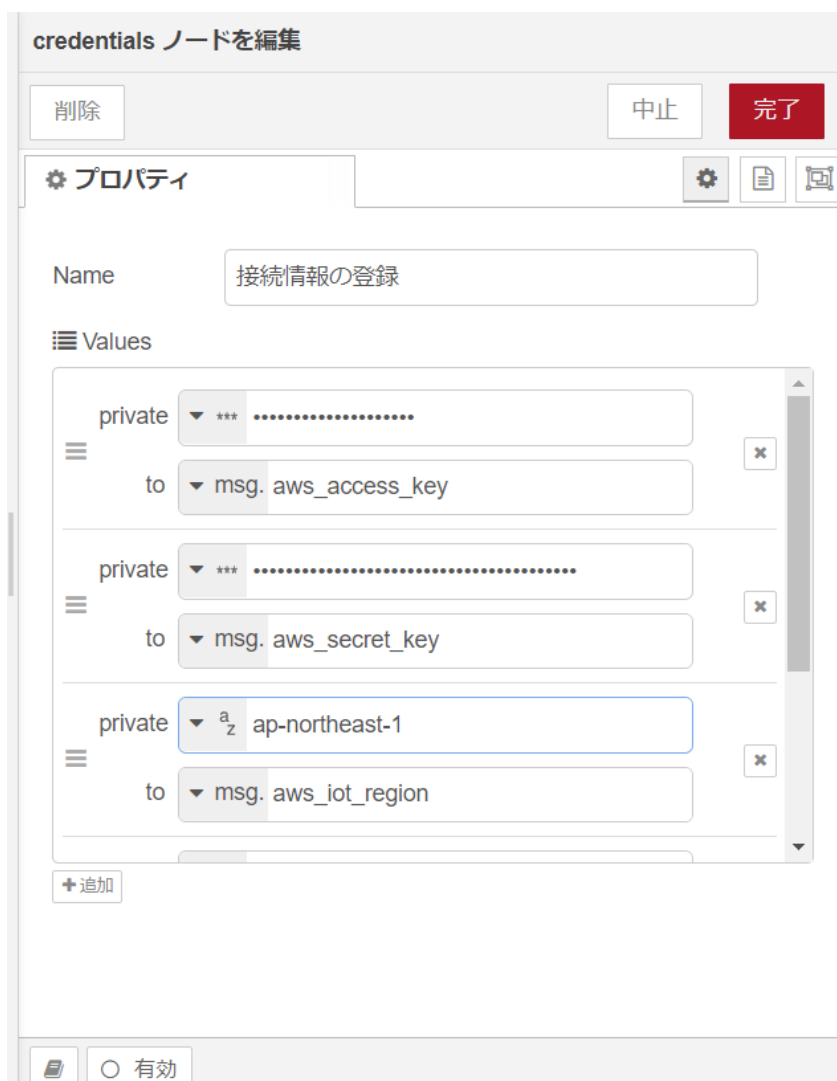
credentials ノードを編集

削除

中止

完了

プロパティ

Name 接続情報の登録

Values

private *** ••••••••••••••••••••

to msg. aws_access_key

private *** ••••••••••••••••••••••••••••••••••••••••

to msg. aws_secret_key

private az ap-northeast-1

to msg. aws_iot_region

追加

有効